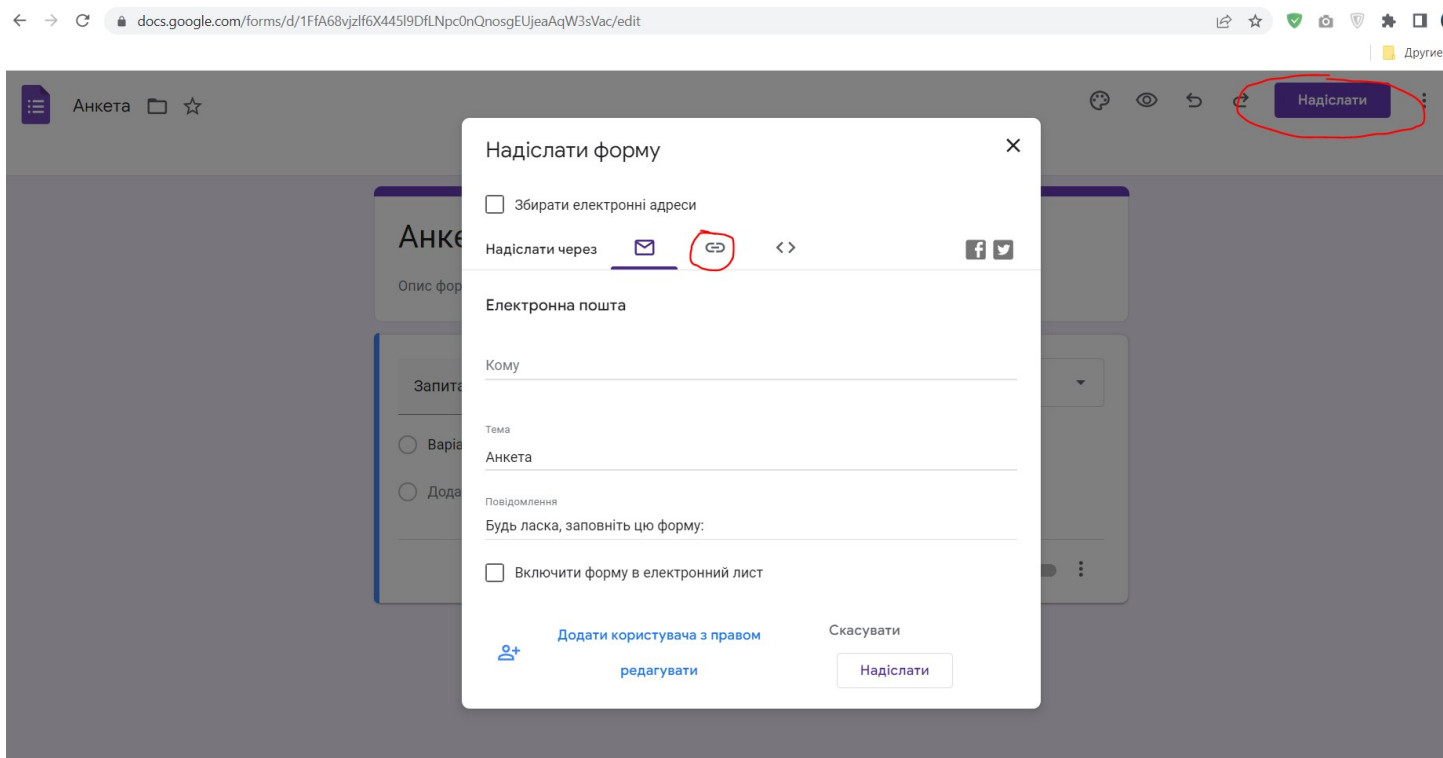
docs.google.com/forms/d/1FfA68vjzlf6X445l9DfLNpc0nQnosgEUjeaAqW3sVac/edit

Другие

Анкета

Надіслати

Анке

Опис фор

Запита

Варіа

Дода

Надіслати форму

×

Збирати електронні адреси

Надіслати через

Електронна пошта

Кому

Тема

Анкета

Повідомлення

Будь ласка, заповніть цю форму:

Включити форму в електронний лист

Додати користувача з правом редагувати

Скасувати

Надіслати